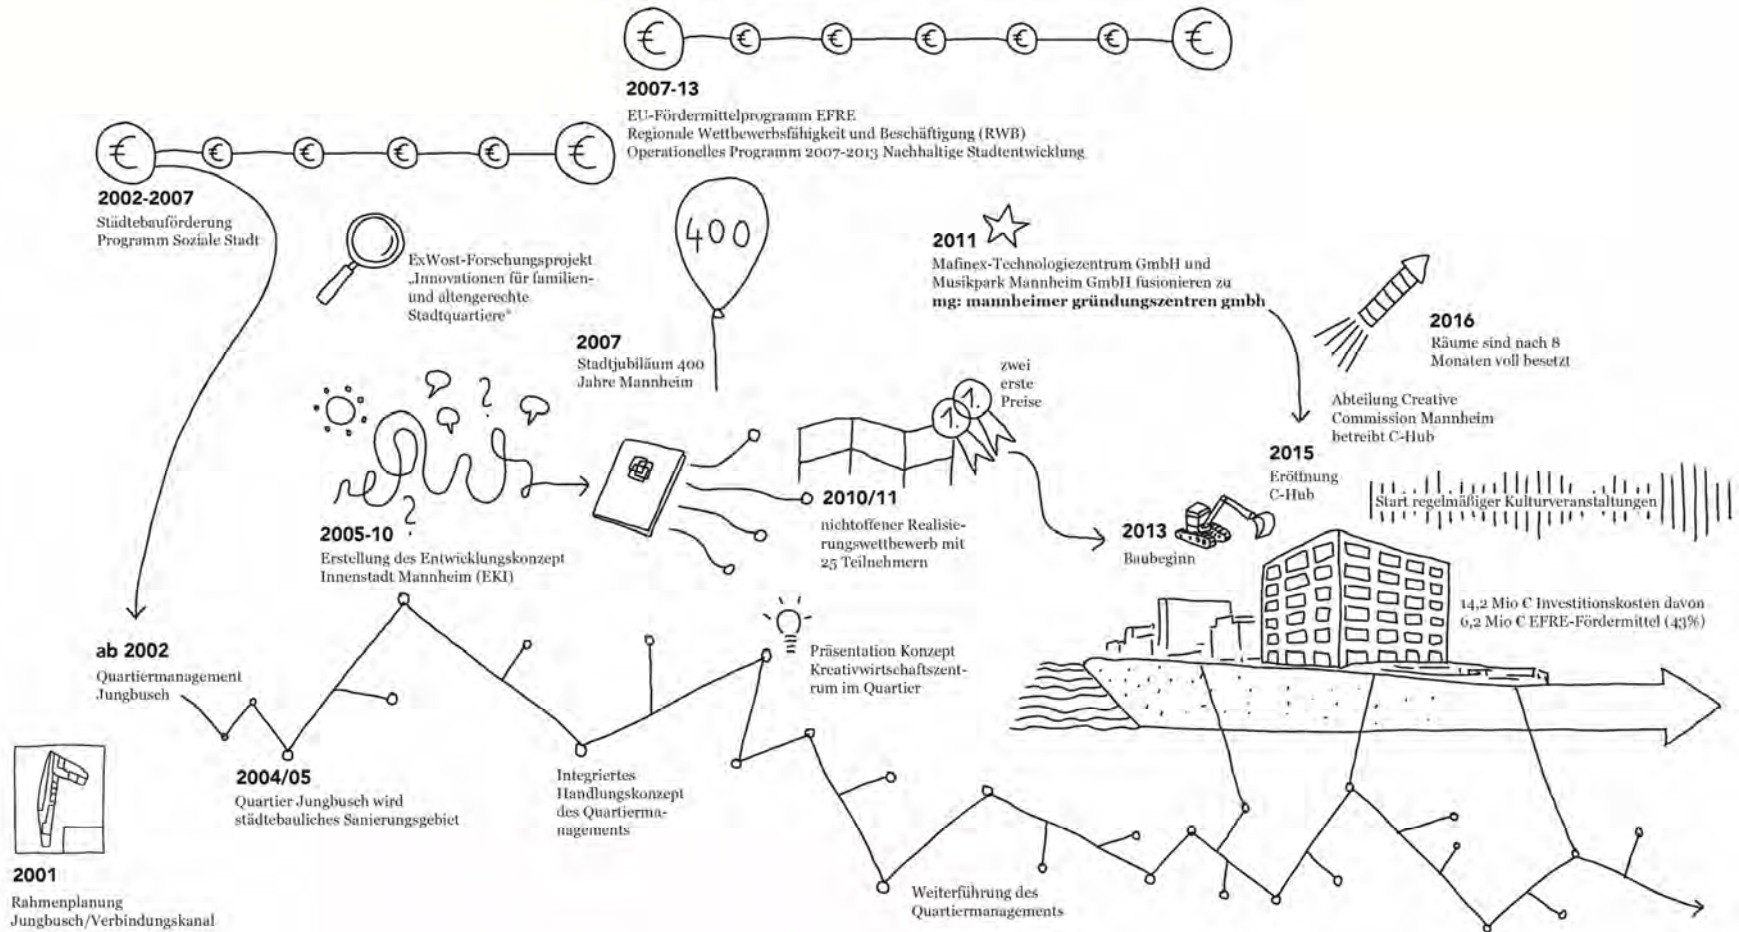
2007-13
EU-Fördermittelprogramm EFRE
Regionale Wettbewerbsfähigkeit und Beschäftigung (RWB)
Operationelles Programm 2007-2013 Nachhaltige Stadtentwicklung

2002-2007
Städtebauförderung
Programm Soziale Stadt

ExWost-Forschungsprojekt „Innovationen für familien- und altengerechte Stadtquartiere"

400

2007
Stadtjubiläum 400 Jahre Mannheim

2011
Mafinex-Technologiezentrum GmbH und Musikpark Mannheim GmbH fusionieren zu
**mg: mannheimer gründungszentren gmbh**

2016
Räume sind nach 8 Monaten voll besetzt

Abteilung Creative Commission Mannheim betreibt C-Hub

zwei erste Preise

1.
1.

2015
Eröffnung C-Hub

Start regelmäßiger Kulturveranstaltungen

2005-10
Erstellung des Entwicklungskonzept Innenstadt Mannheim (EKI)

2010/11
nichtoffener Realisierungswettbewerb mit 25 Teilnehmern

2013
Baubeginn

14,2 Mio € Investitionskosten davon 6,2 Mio € EFRE-Fördermittel (43%)

ab 2002
Quartiermanagement Jungbusch

Präsentation Konzept Kreativwirtschaftszentrum im Quartier

2004/05
Quartier Jungbusch wird städtebauliches Sanierungsgebiet

Integriertes Handlungskonzept des Quartiermanagements

2001
Rahmenplanung Jungbusch/Verbindungskanal

Weiterführung des Quartiermanagements